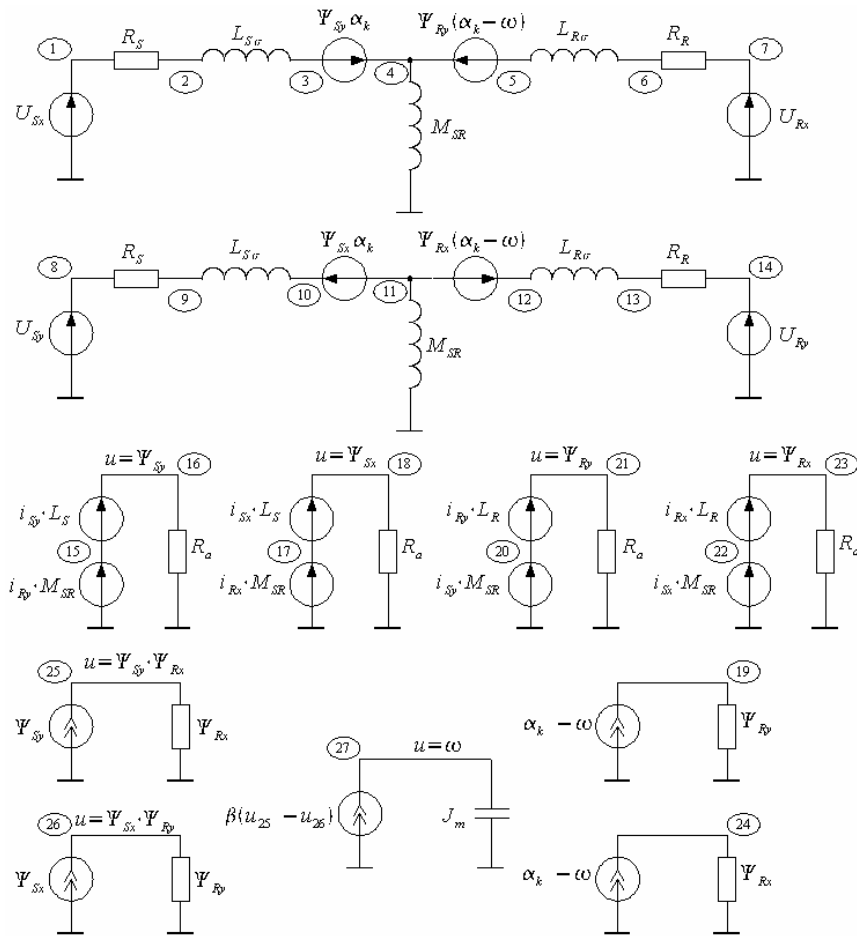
1 $R_S$ 2 $L_{S\sigma}$ 3 $\Psi_{Sy}\alpha_k$ 4 $\Psi_{Ry}(\alpha_k-\omega)$ 5 $L_{R\sigma}$ 6 $R_R$ 7

$U_{Sx}$ $M_{SR}$ $U_{Rx}$

8 $R_S$ 9 $L_{S\sigma}$ 10 $\Psi_{Sx}\alpha_k$ 11 $\Psi_{Rx}(\alpha_k-\omega)$ 12 $L_{R\sigma}$ 13 $R_R$ 14

$U_{Sy}$ $M_{SR}$ $U_{Ry}$

$u=\Psi_{Sy}$ 16 $i_{Sy}\cdot L_S$ 15 $i_{Ry}\cdot M_{SR}$ $R_a$

$u=\Psi_{Sx}$ 18 $i_{Sx}\cdot L_S$ 17 $i_{Rx}\cdot M_{SR}$ $R_a$

$u=\Psi_{Ry}$ 21 $i_{Ry}\cdot L_R$ 20 $i_{Sy}\cdot M_{SR}$ $R_a$

$u=\Psi_{Rx}$ 23 $i_{Rx}\cdot L_R$ 22 $i_{Sx}\cdot M_{SR}$ $R_a$

25 $u=\Psi_{Sy}\cdot\Psi_{Rx}$ $\Psi_{Sy}$ $\Psi_{Rx}$

19 $\alpha_k-\omega$ $\Psi_{Ry}$

27 $u=\omega$ $\beta(u_{25}-u_{26})$ $J_m$

26 $u=\Psi_{Sx}\cdot\Psi_{Ry}$ $\Psi_{Sx}$ $\Psi_{Ry}$

24 $\alpha_k-\omega$ $\Psi_{Rx}$